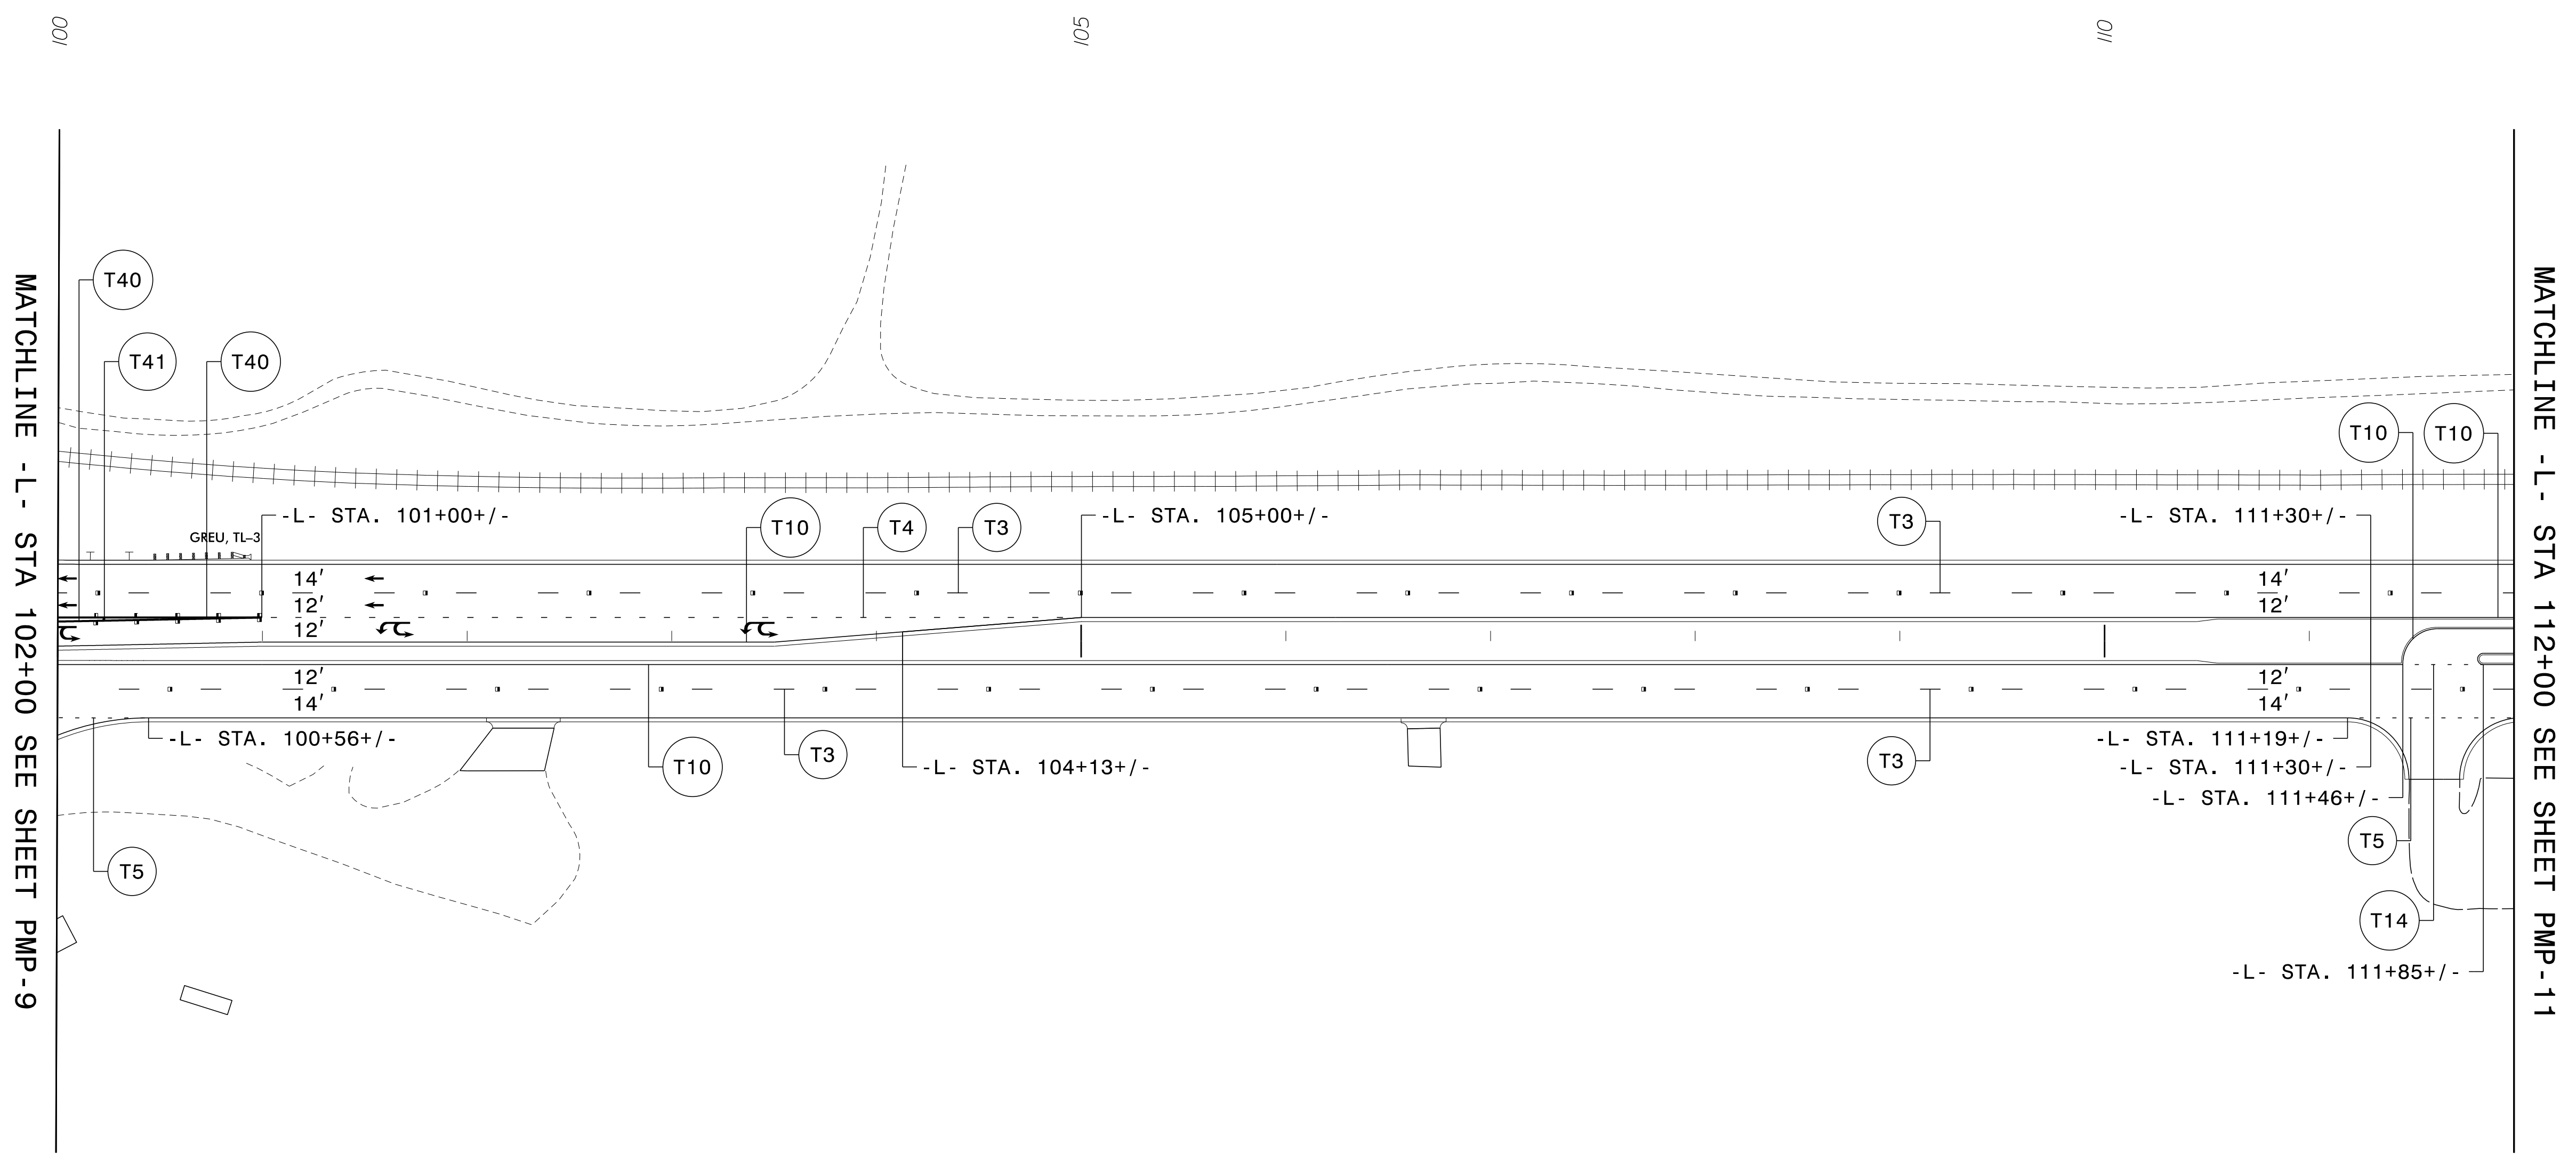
100
105
110

MATCHLINE -L- STA 102+00 SEE SHEET PMP-9

T40
T41
T40
GREU, TL-3
-L- STA. 101+00+/-
14'
12'
12'
12'
14'
-L- STA. 100+56+/-
T5
T10
T4
T3
T10
T3
-L- STA. 104+13+/-
-L- STA. 105+00+/-
T3
T3
-L- STA. 111+30+/-
14'
12'
12'
14'
-L- STA. 111+19+/-
-L- STA. 111+30+/-
-L- STA. 111+46+/-
T10
T10
T5
T14
-L- STA. 111+85+/-

MATCHLINE -L- STA 112+00 SEE SHEET PMP-11